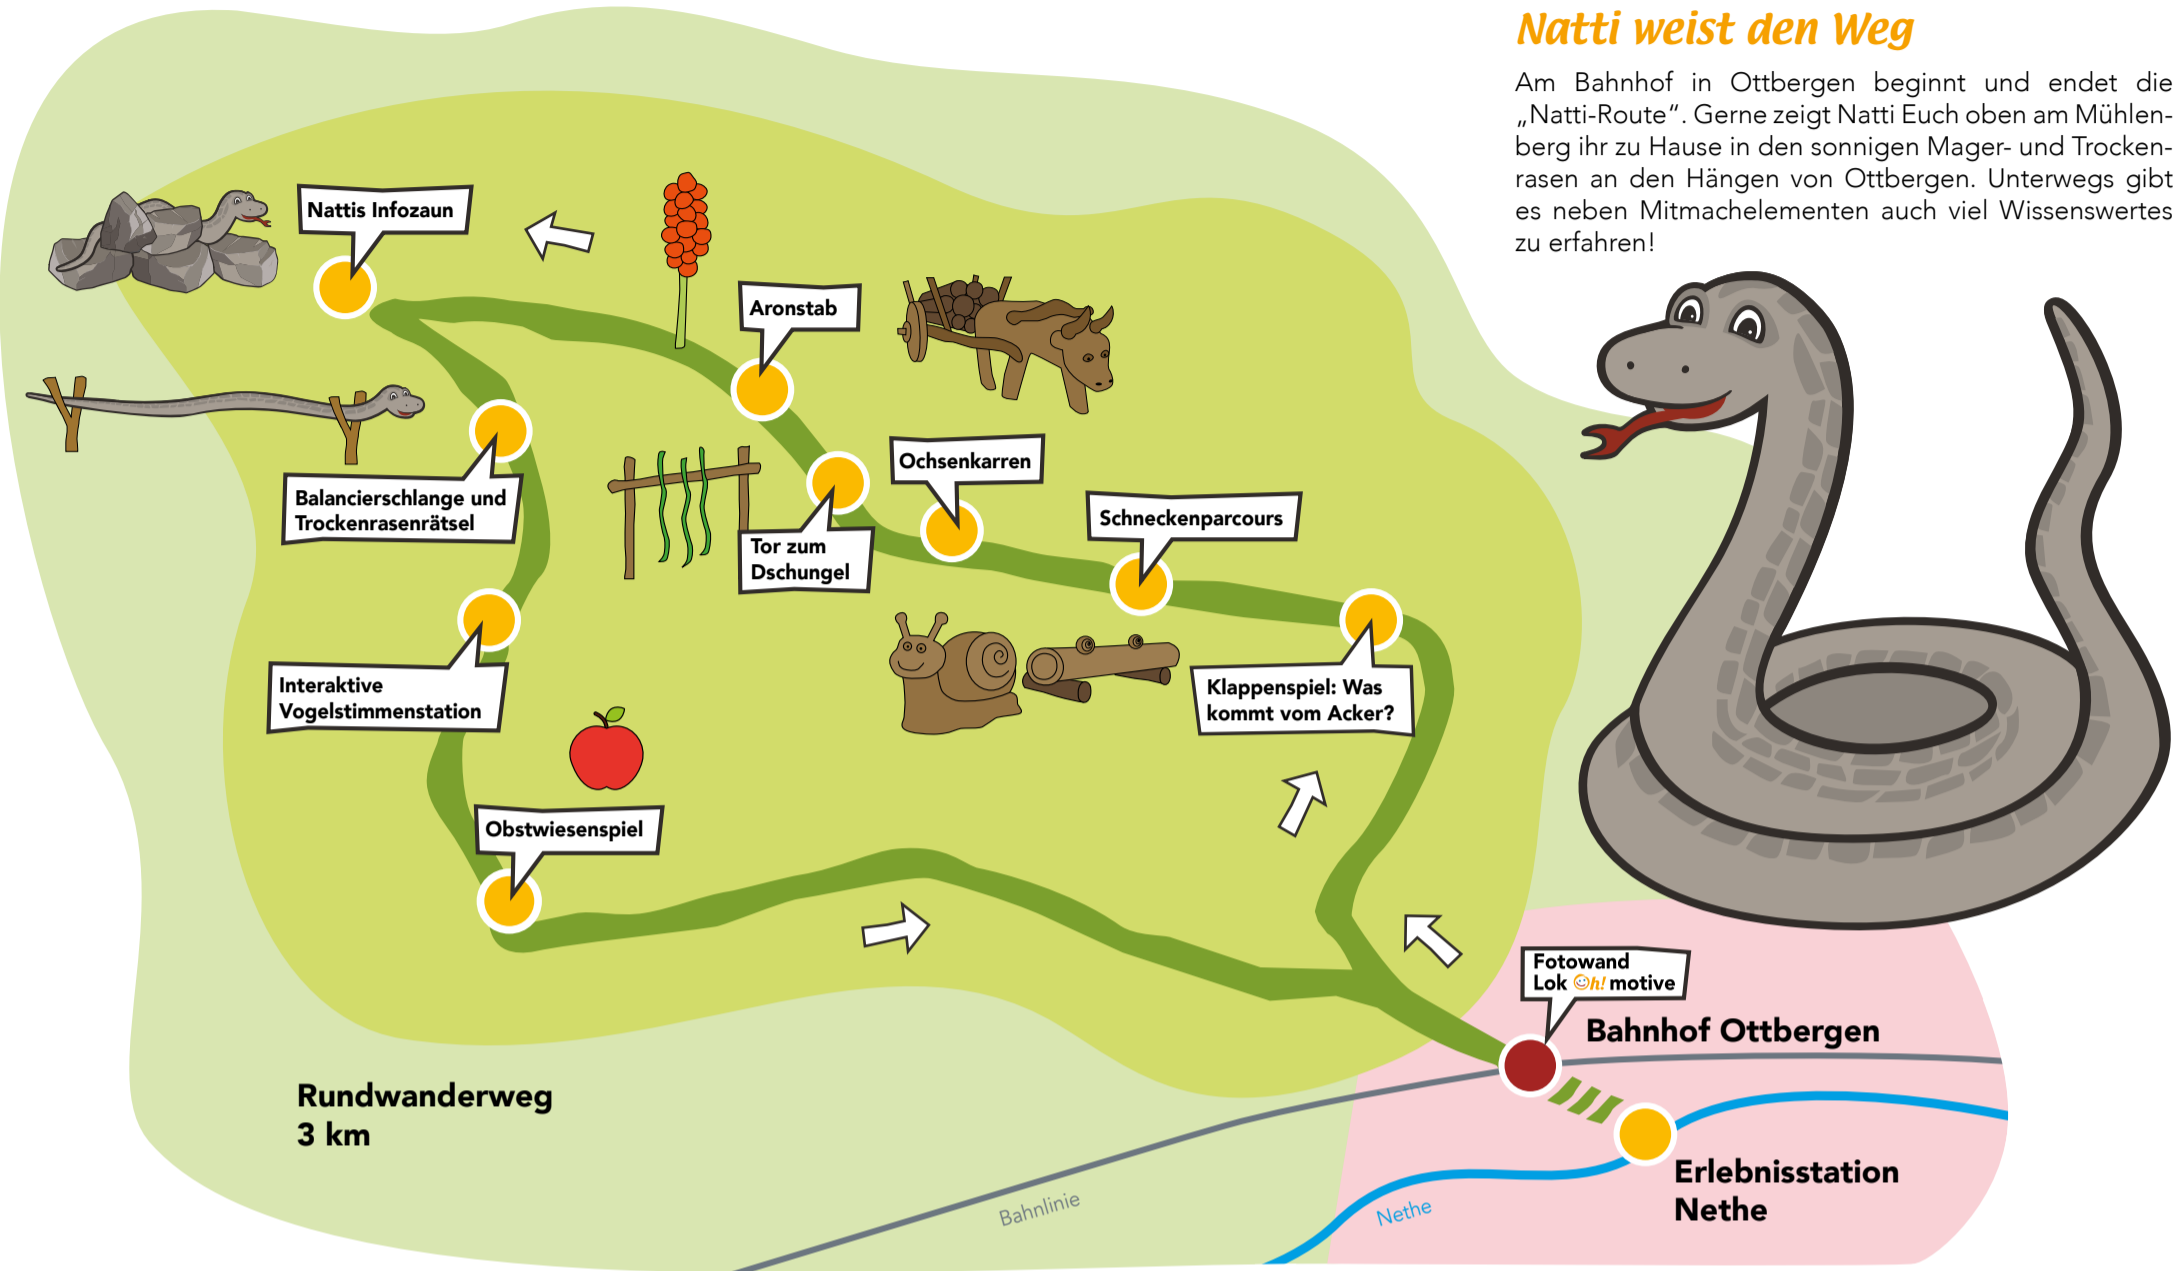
Natti weist den Weg

Am Bahnhof in Ottbergen beginnt und endet die „Natti-Route". Gerne zeigt Natti Euch oben am Mühlenberg ihr zu Hause in den sonnigen Mager- und Trockenrasen an den Hängen von Ottbergen. Unterwegs gibt es neben Mitmachelementen auch viel Wissenswertes zu erfahren!

Nattis Infozaun

Aronstab

Ochsenkarren

Balancierschlange und Trockenrasenrätsel

Tor zum Dschungel

Schneckenparcours

Interaktive Vogelstimmenstation

Klappenspiel: Was kommt vom Acker?

Obstwiesenspiel

Fotowand Lok Oh! motive

Bahnhof Ottbergen

Rundwanderweg 3 km

Erlebnisstation Nethe

Bahnlinie

Nethe